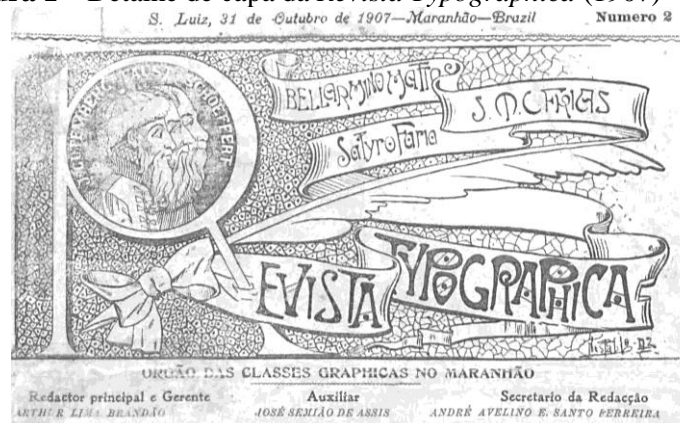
ra 2 – Detalhe de capa da Revista Typographica (1907)
S. Luiz, 31 de Outubro de 1907—Maranhão—Brazil Numero 2

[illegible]

BELLARMINO MATTOS
S. M. CHAGAS
Satyro Faria

R
EVISTA
TYPOGRAPHICA

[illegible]

ORGÃO DAS CLASSES GRAPHICAS NO MARANHÃO

Redactor principal e Gerente
ARTHUR LIMA BRANDÃO

Auxiliar
JOSÉ SEMIÃO DE ASSIS

Secretario da Redacção
ANDRÉ AVELINO E. SANTO PERREIRA